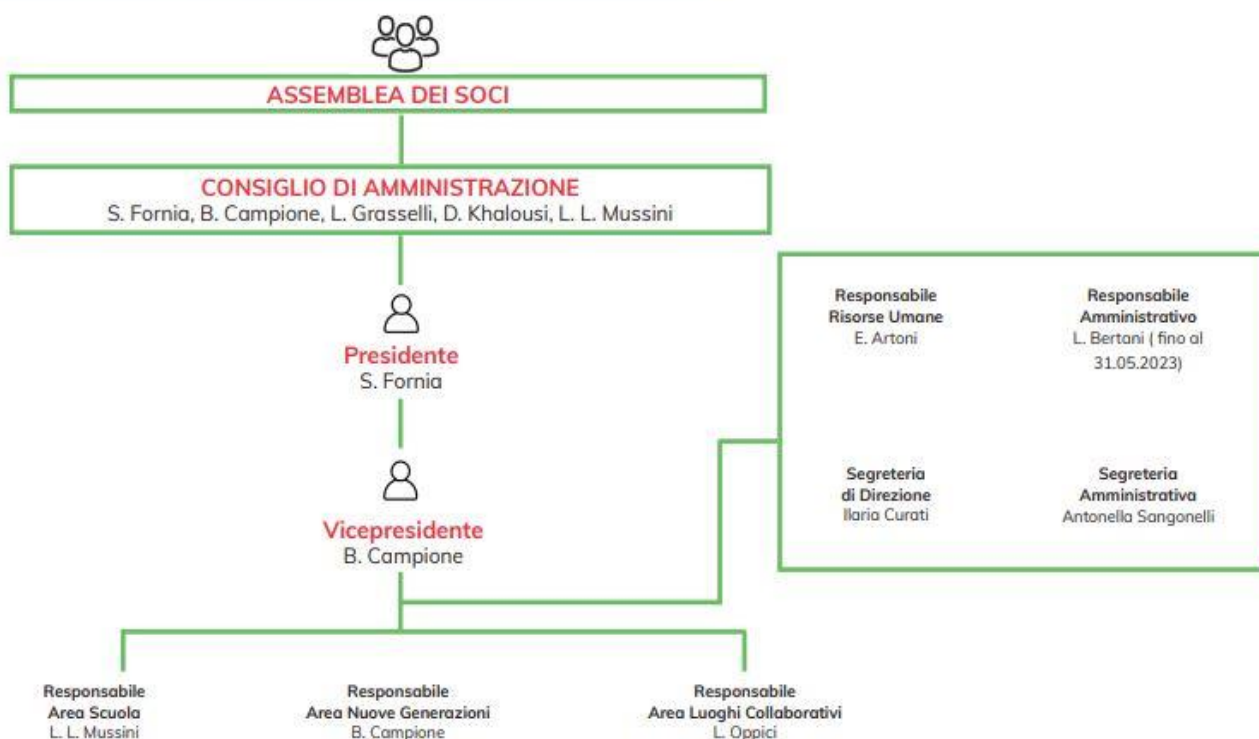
ASSEMBLEA DEI SOCI

CONSIGLIO DI AMMINISTRAZIONE
S. Fornia, B. Campione, L. Grasselli, D. Khalousi, L. L. Mussini

Presidente
S. Fornia

Vicepresidente
B. Campione

Responsabile Risorse Umane
E. Artoni

Responsabile Amministrativo
L. Bertani ( fino al 31.05.2023)

Segreteria di Direzione
Ilaria Curati

Segreteria Amministrativa
Antonella Sangonelli

Responsabile Area Scuola
L. L. Mussini

Responsabile Area Nuove Generazioni
B. Campione

Responsabile Area Luoghi Collaborativi
L. Oppici